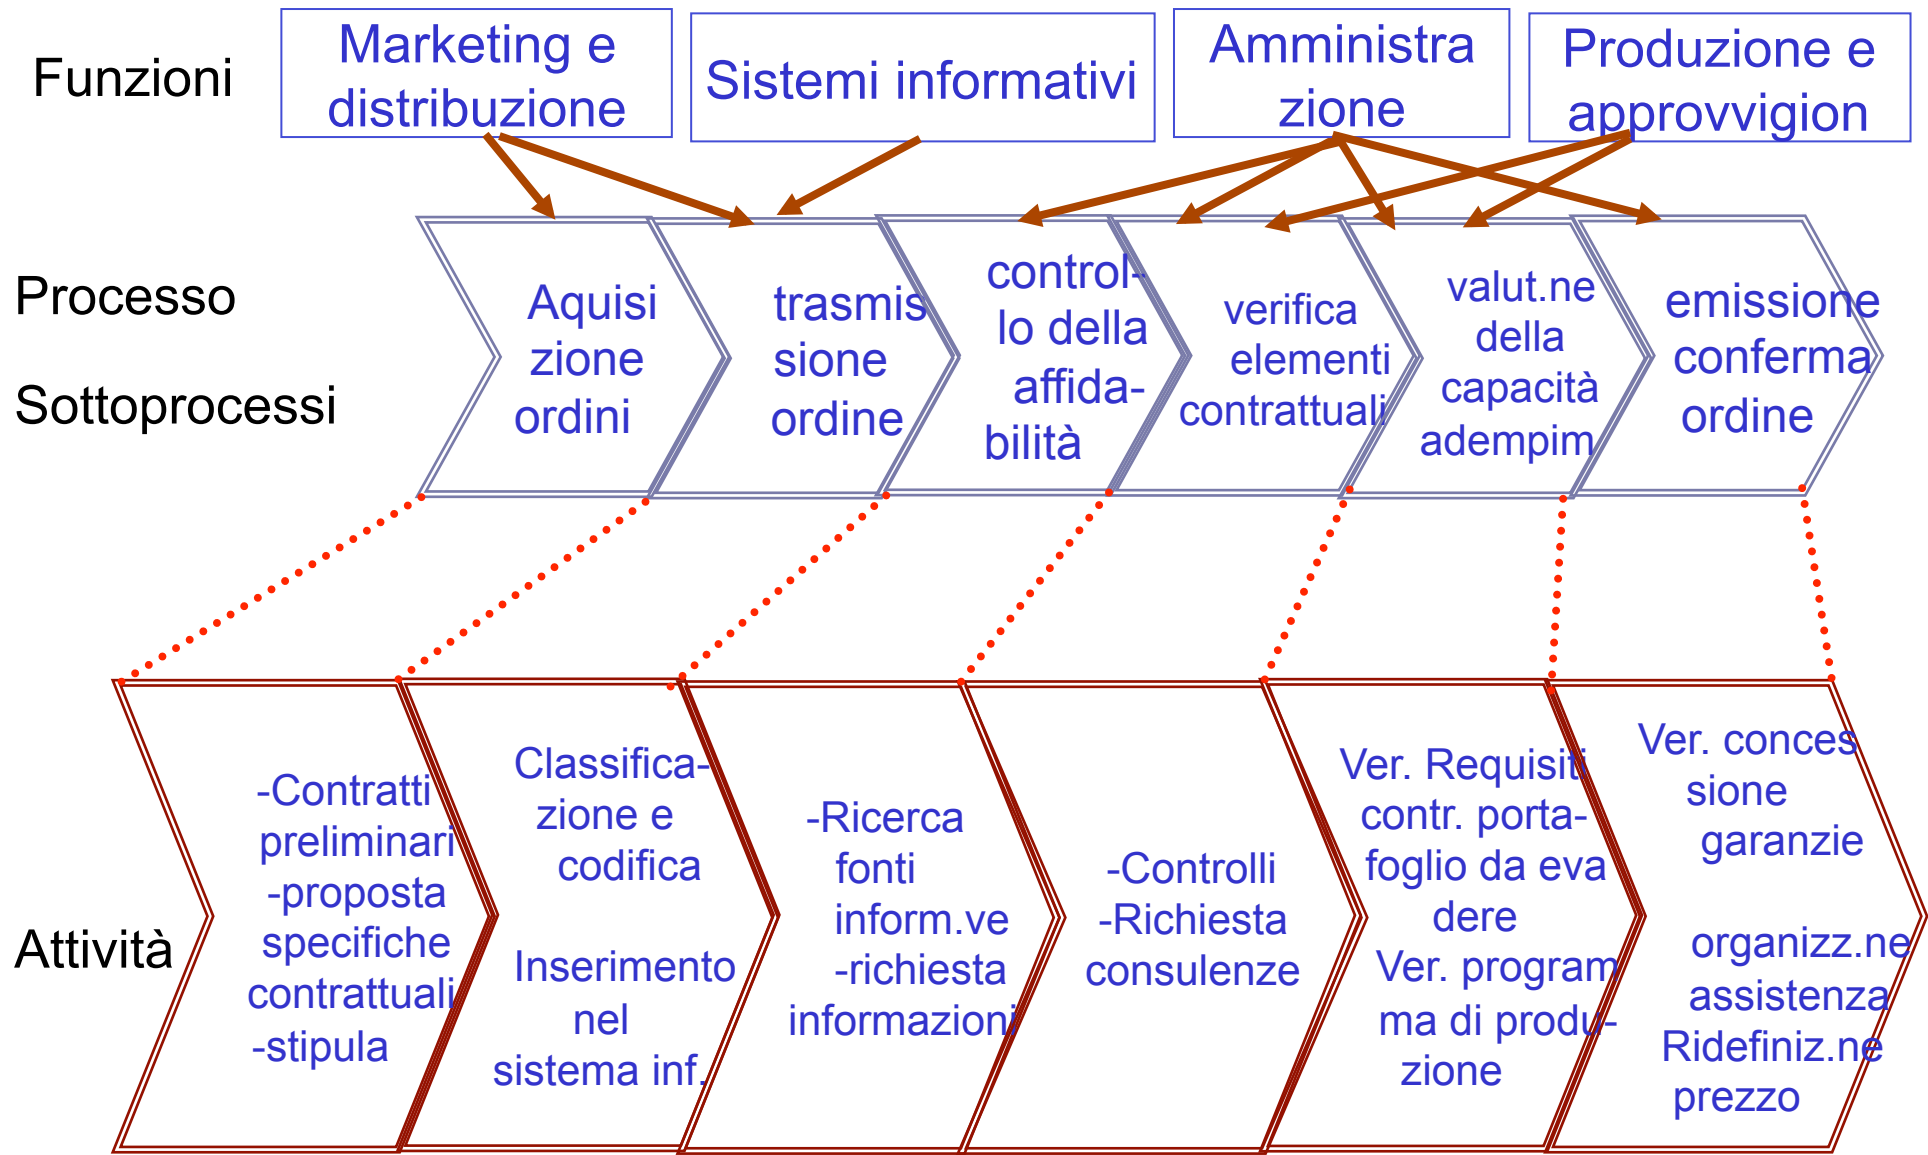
Funzioni

Marketing e distribuzione

Sistemi informativi

Amministrazione

Produzione e approvvigion

Processo

Sottoprocessi

Aquisizione ordini

trasmissione ordine

controllo della affidabilità

verifica elementi contrattuali

valut.ne della capacità adempim

emissione conferma ordine

Attività

-Contratti preliminari
-proposta specifiche contrattuali
-stipula

Classificazione e codifica

Inserimento nel sistema inf.

-Ricerca fonti inform.ve
-richiesta informazioni

-Controlli
-Richiesta consulenze

Ver. Requisiti contr. portafoglio da evadere
Ver. programma di produzione

Ver. concessione garanzie

organizz.ne assistenza
Ridefiniz.ne prezzo